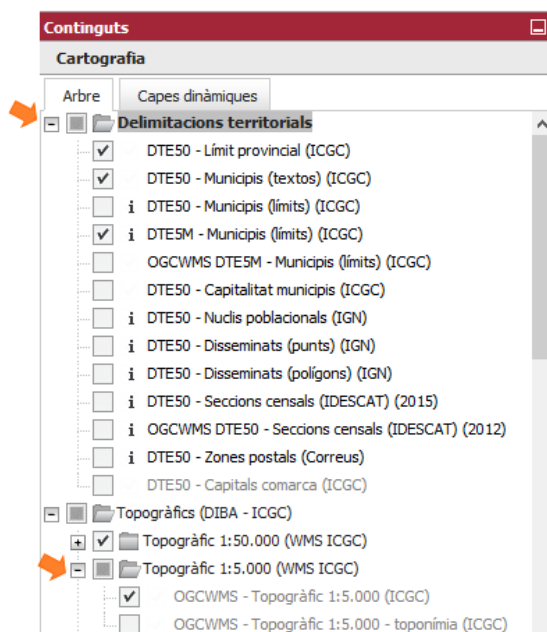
Continguts

Cartografia

Arbre | Capes dinàmiques

Delimitacions territorials

DTE50 - Límit provincial (ICGC)

DTE50 - Municipis (textos) (ICGC)

i DTE50 - Municipis (límits) (ICGC)

i DTE5M - Municipis (límits) (ICGC)

OGCWMS DTE5M - Municipis (límits) (ICGC)

DTE50 - Capitalitat municipis (ICGC)

i DTE50 - Nuclis poblacionals (IGN)

i DTE50 - Disseminats (punts) (IGN)

i DTE50 - Disseminats (polígons) (IGN)

i DTE50 - Seccions censals (IDESCAT) (2015)

i OGCWMS DTE50 - Seccions censals (IDESCAT) (2012)

i DTE50 - Zones postals (Correus)

DTE50 - Capitals comarca (ICGC)

Topogràfics (DIBA - ICGC)

Topogràfic 1:50.000 (WMS ICGC)

Topogràfic 1:5.000 (WMS ICGC)

OGCWMS - Topogràfic 1:5.000 (ICGC)

OGCWMS - Topogràfic 1:5.000 - toponímia (ICGC)